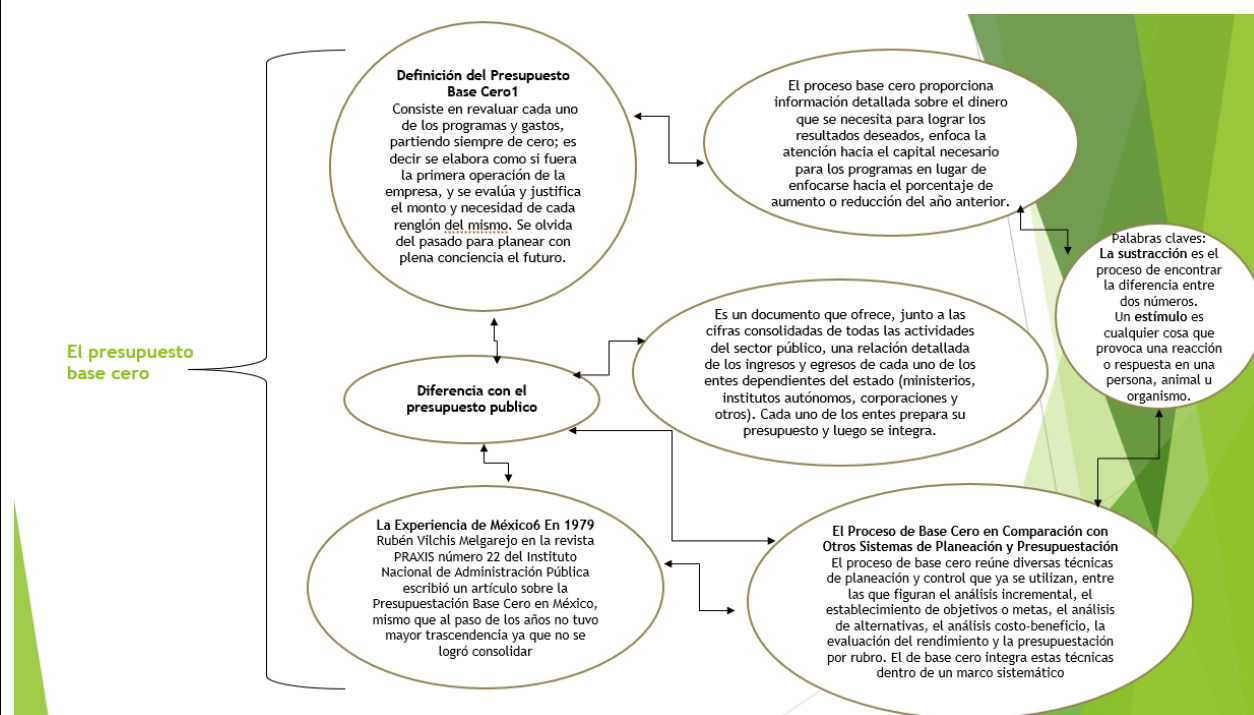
El presupuesto base cero

Definición del Presupuesto Base Cero1
Consiste en revaluar cada uno de los programas y gastos, partiendo siempre de cero; es decir se elabora como si fuera la primera operación de la empresa, y se evalúa y justifica el monto y necesidad de cada renglón del mismo. Se olvida del pasado para planear con plena conciencia el futuro.

El proceso base cero proporciona información detallada sobre el dinero que se necesita para lograr los resultados deseados, enfoca la atención hacia el capital necesario para los programas en lugar de enfocarse hacia el porcentaje de aumento o reducción del año anterior.

Palabras claves:
La sustracción es el proceso de encontrar la diferencia entre dos números.
Un estímulo es cualquier cosa que provoca una reacción o respuesta en una persona, animal u organismo.

Diferencia con el presupuesto publico

Es un documento que ofrece, junto a las cifras consolidadas de todas las actividades del sector público, una relación detallada de los ingresos y egresos de cada uno de los entes dependientes del estado (ministerios, institutos autónomos, corporaciones y otros). Cada uno de los entes prepara su presupuesto y luego se integra.

La Experiencia de México6 En 1979
Rubén Vilchis Melgarejo en la revista PRAXIS número 22 del Instituto Nacional de Administración Pública escribió un artículo sobre la Presupuestación Base Cero en México, mismo que al paso de los años no tuvo mayor trascendencia ya que no se logró consolidar

El Proceso de Base Cero en Comparación con Otros Sistemas de Planeación y Presupuestación
El proceso de base cero reúne diversas técnicas de planeación y control que ya se utilizan, entre las que figuran el análisis incremental, el establecimiento de objetivos o metas, el análisis de alternativas, el análisis costo-beneficio, la evaluación del rendimiento y la presupuestación por rubro. El de base cero integra estas técnicas dentro de un marco sistemático